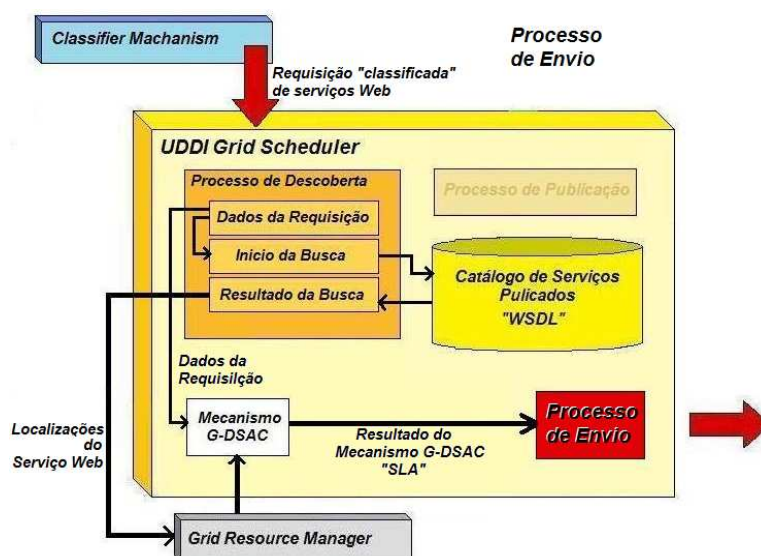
Classifier Machanism

Processo de Envio

Requisição "classificada" de serviços Web

UDDI Grid Scheduler

Processo de Descoberta

Processo de Publicação

Dados da Requisição

Inicio da Busca

Catálogo de Serviços Pulicados "WSDL"

Resultado da Busca

Dados da Requisilção

Localizações do Serviço Web

Mecanismo G-DSAC

Resultado do Mecanismo G-DSAC "SLA"

Processo de Envio

Grid Resource Manager